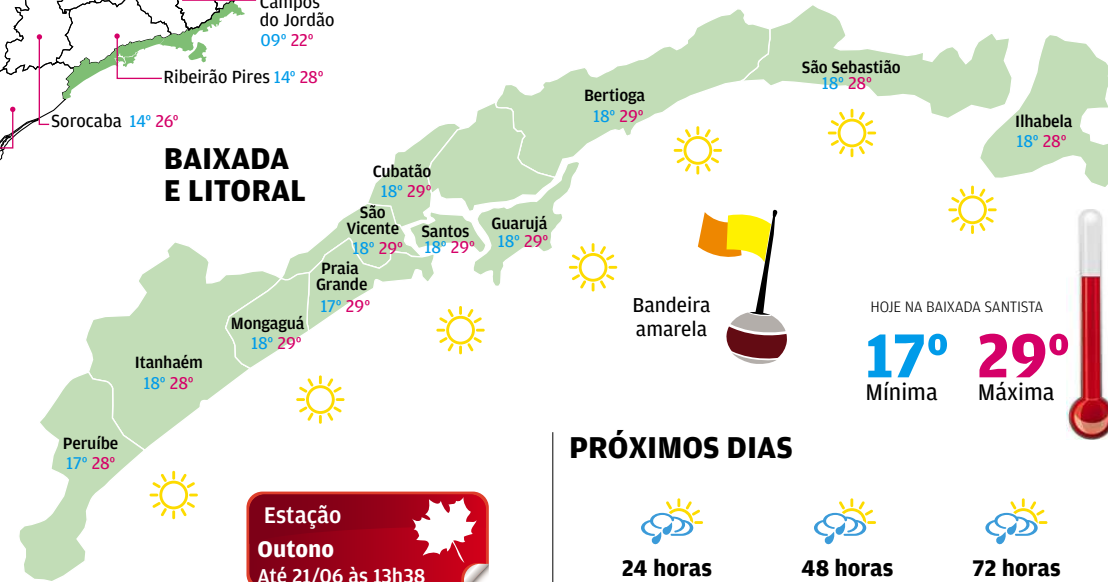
Campos do Jordão
09° 22°

Ribeirão Pires 14° 28°

Sorocaba 14° 26°

BAIXADA E LITORAL

Cubatão
18° 29°

São Vicente
18° 29°

Santos
18° 29°

Guarujá
18° 29°

Praia Grande
17° 29°

Mongaguá
18° 29°

Itanhaém
18° 28°

Peruíbe
17° 28°

Bertioga
18° 29°

São Sebastião
18° 28°

Ilhabela
18° 28°

Bandeira amarela

HOJE NA BAIXADA SANTISTA
17°
Mínima
29°
Máxima

PRÓXIMOS DIAS

24 horas

48 horas

72 horas

Estação
Outono
Até 21/06 às 13h38